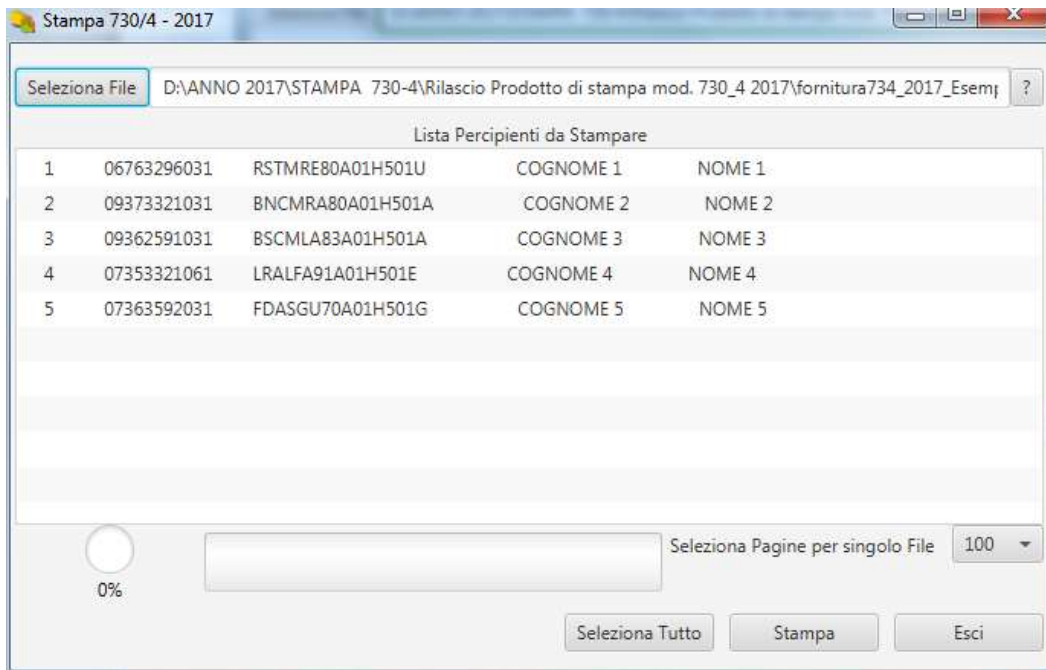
Stampa 730/4 - 2017

Seleziona File | D:\ANNO 2017\STAMPA 730-4\Rilascio Prodotto di stampa mod. 730_4 2017\fornitura734_2017_Esemp | ?

Lista Percipienti da Stampare

| | | | | |
|---|---|---|---|---|
| 1 | 06763296031 | RSTMRE80A01H501U | COGNOME 1 | NOME 1 |
| 2 | 09373321031 | BNCMRA80A01H501A | COGNOME 2 | NOME 2 |
| 3 | 09362591031 | BSCMLA83A01H501A | COGNOME 3 | NOME 3 |
| 4 | 07353321061 | LRALFA91A01H501E | COGNOME 4 | NOME 4 |
| 5 | 07363592031 | FDASGU70A01H501G | COGNOME 5 | NOME 5 |

0%

Seleziona Pagine per singolo File 100

Seleziona Tutto | Stampa | Esci